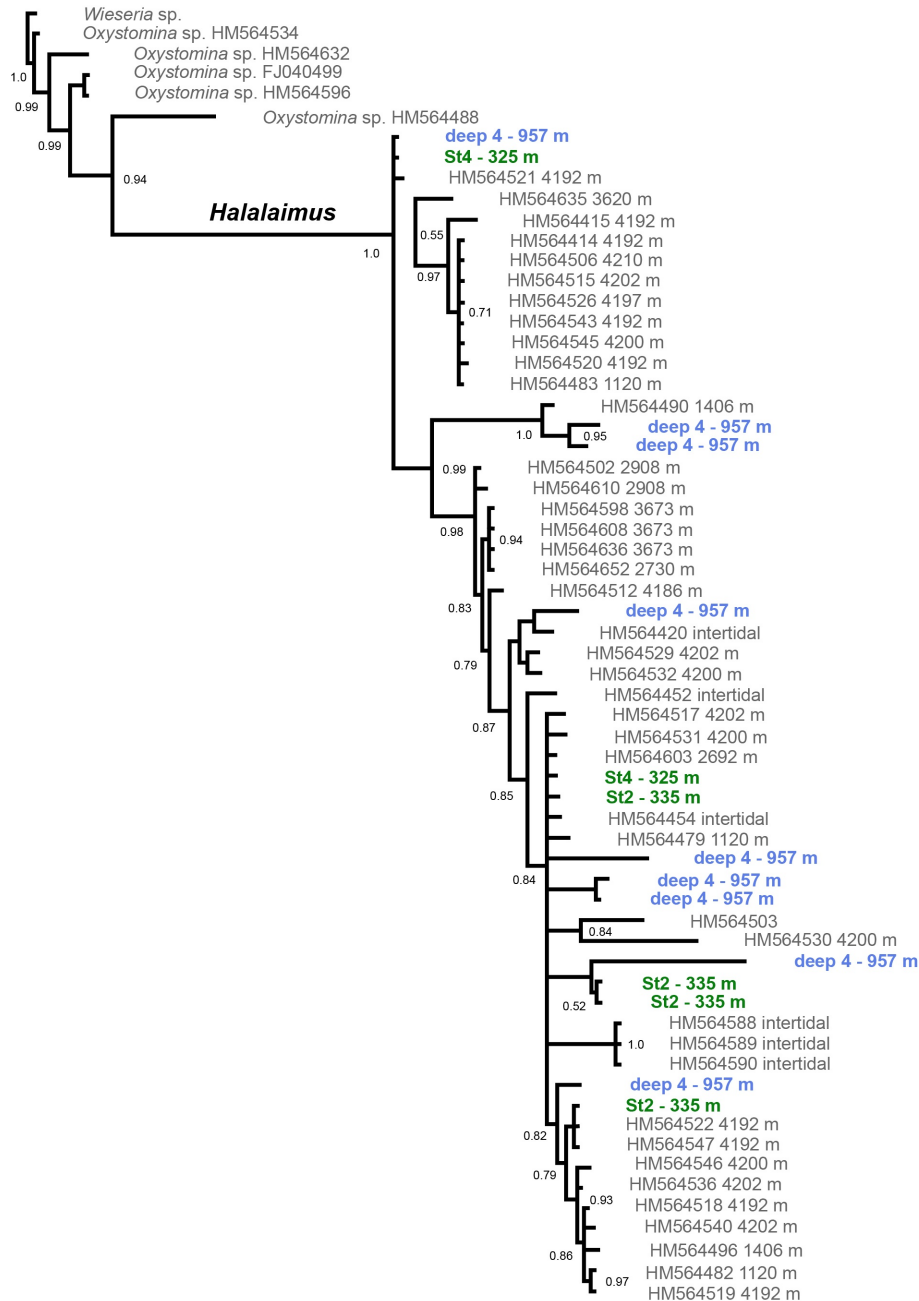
Wieseria sp.
Oxystomina sp. HM564534
Oxystomina sp. HM564632
Oxystomina sp. FJ040499
Oxystomina sp. HM564596
1.0
0.99
0.99
Oxystomina sp. HM564488
0.94
Halalaimus
1.0
deep 4 - 957 m
St4 - 325 m
HM564521 4192 m
HM564635 3620 m
HM564415 4192 m
0.55
HM564414 4192 m
HM564506 4210 m
0.97
HM564515 4202 m
HM564526 4197 m
0.71
HM564543 4192 m
HM564545 4200 m
HM564520 4192 m
HM564483 1120 m
HM564490 1406 m
1.0
0.95
deep 4 - 957 m
deep 4 - 957 m
0.99
HM564502 2908 m
HM564610 2908 m
HM564598 3673 m
0.98
HM564608 3673 m
0.94
HM564636 3673 m
HM564652 2730 m
HM564512 4186 m
0.83
deep 4 - 957 m
HM564420 intertidal
HM564529 4202 m
0.79
HM564532 4200 m
HM564452 intertidal
0.87
HM564517 4202 m
HM564531 4200 m
HM564603 2692 m
St4 - 325 m
0.85
St2 - 335 m
HM564454 intertidal
HM564479 1120 m
deep 4 - 957 m
0.84
deep 4 - 957 m
deep 4 - 957 m
HM564503
0.84
HM564530 4200 m
deep 4 - 957 m
St2 - 335 m
0.52
St2 - 335 m
HM564588 intertidal
1.0
HM564589 intertidal
HM564590 intertidal
deep 4 - 957 m
St2 - 335 m
0.82
HM564522 4192 m
HM564547 4192 m
0.79
HM564546 4200 m
HM564536 4202 m
0.93
HM564518 4192 m
HM564540 4202 m
0.86
HM564496 1406 m
HM564482 1120 m
0.97
HM564519 4192 m